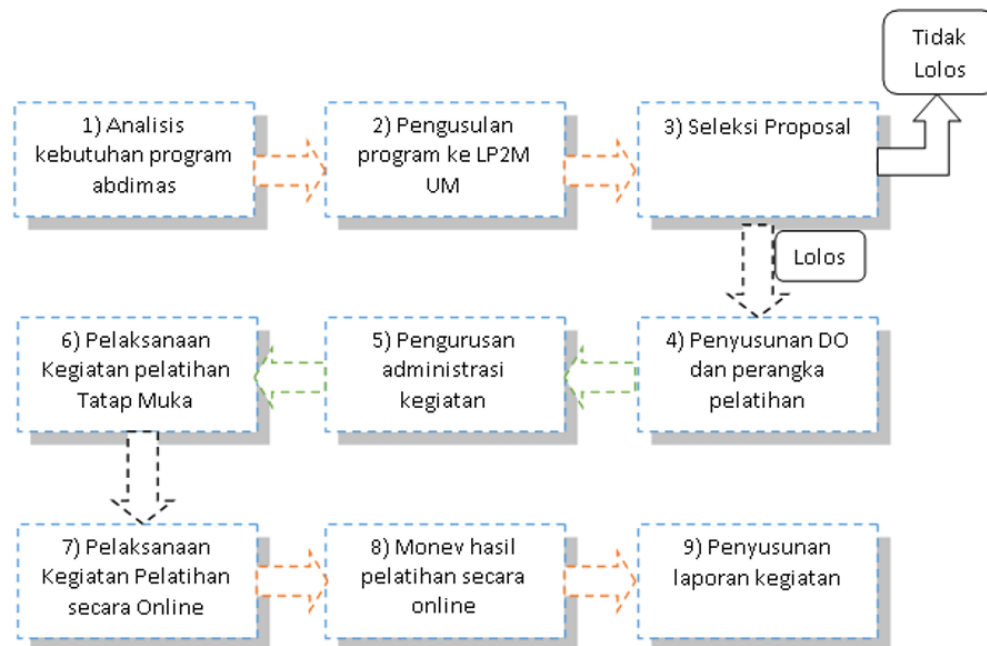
Tidak Lolos

1) Analisis kebutuhan program abdimas

2) Pengusulan program ke LP2M UM

3) Seleksi Proposal

Lolos

6) Pelaksanaan Kegiatan pelatihan Tatap Muka

5) Pengurusan administrasi kegiatan

4) Penyusunan DO dan perangka pelatihan

7) Pelaksanaan Kegiatan Pelatihan secara Online

8) Monev hasil pelatihan secara online

9) Penyusunan laporan kegiatan